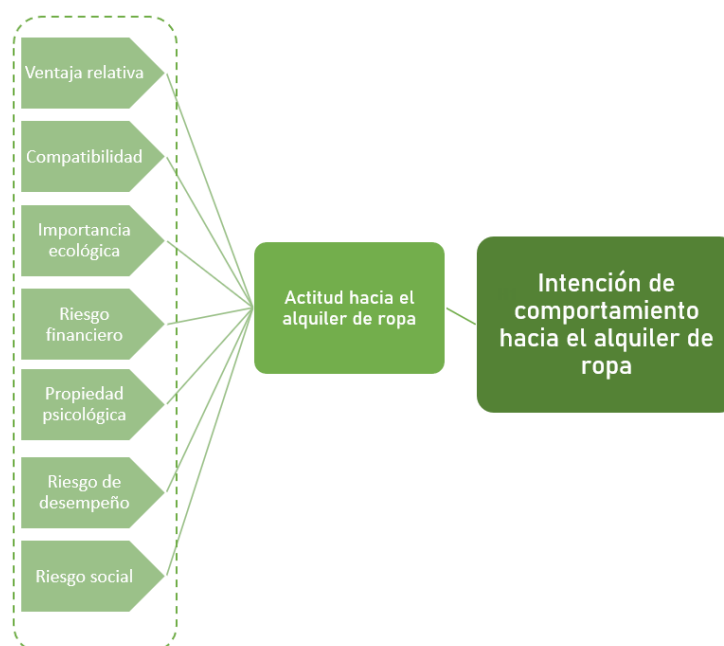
Ventaja relativa

Compatibilidad

Importancia ecológica

Riesgo financiero

Propiedad psicológica

Riesgo de desempeño

Riesgo social

Actitud hacia el alquiler de ropa

Intención de comportamiento hacia el alquiler de ropa